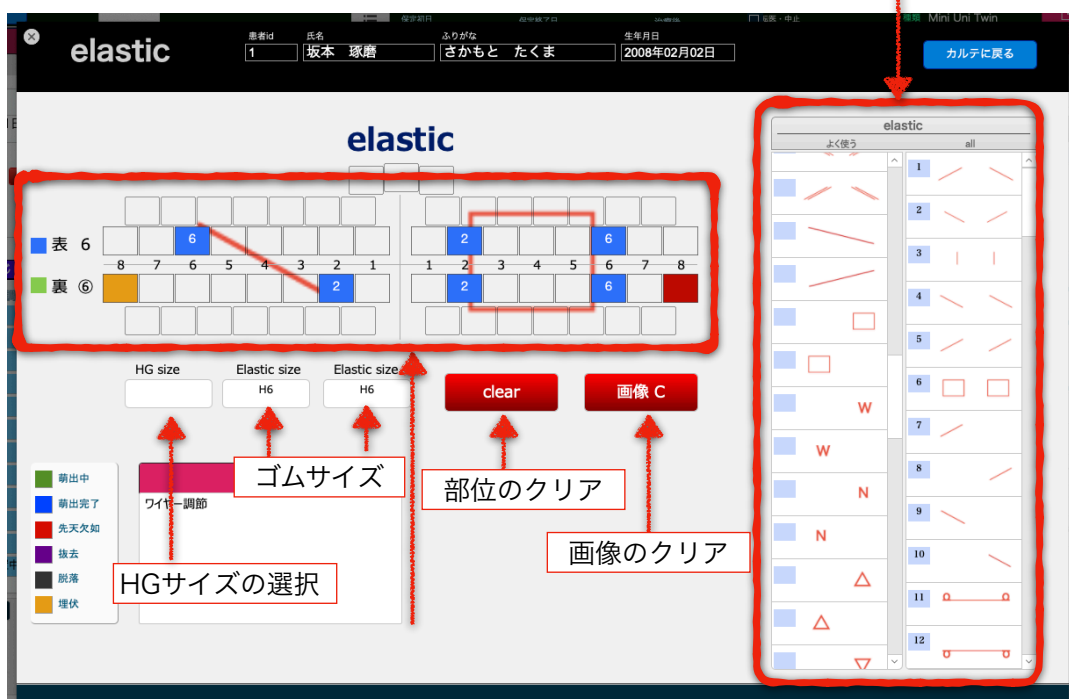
保存前日 Mini Uni Twin

elastic

患者id 1
氏名 坂本 琢磨
ふりがな さかもと たくま
生年月日 2008年02月02日

カルテに戻る

elastic

表 6
裏 ⑥

6 2 2 6
2 2 6

8 7 6 5 4 3 2 1 1 2 3 4 5 6 7 8

HG size
Elastic size H6
Elastic size H6

clear
画像 C

ゴムサイズ
部位のクリア
画像のクリア
HGサイズの選択

萌出中
萌出完了
先天欠如
抜去
脱落
埋伏

ワイヤー調節

elastic
よく使う
all

W
W
N
N

1
2
3
4
5
6
7
8
9
10
11
12